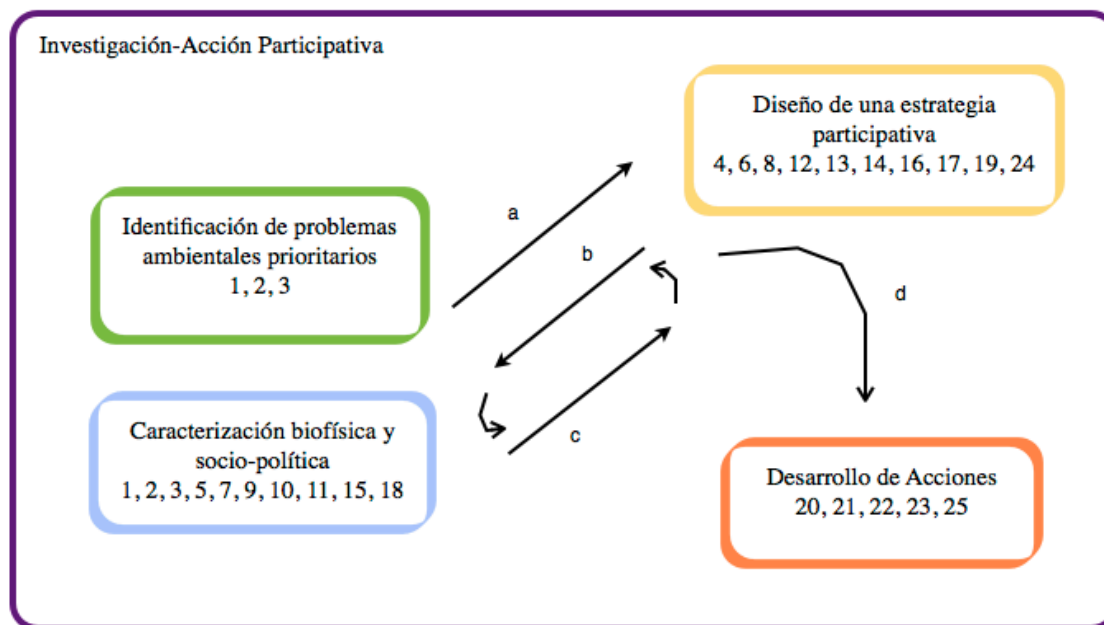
Investigación-Acción Participativa

Diseño de una estrategia participativa
4, 6, 8, 12, 13, 14, 16, 17, 19, 24

Identificación de problemas ambientales prioritarios
1, 2, 3

a

b

d

c

Caracterización biofísica y socio-política
1, 2, 3, 5, 7, 9, 10, 11, 15, 18

Desarrollo de Acciones
20, 21, 22, 23, 25